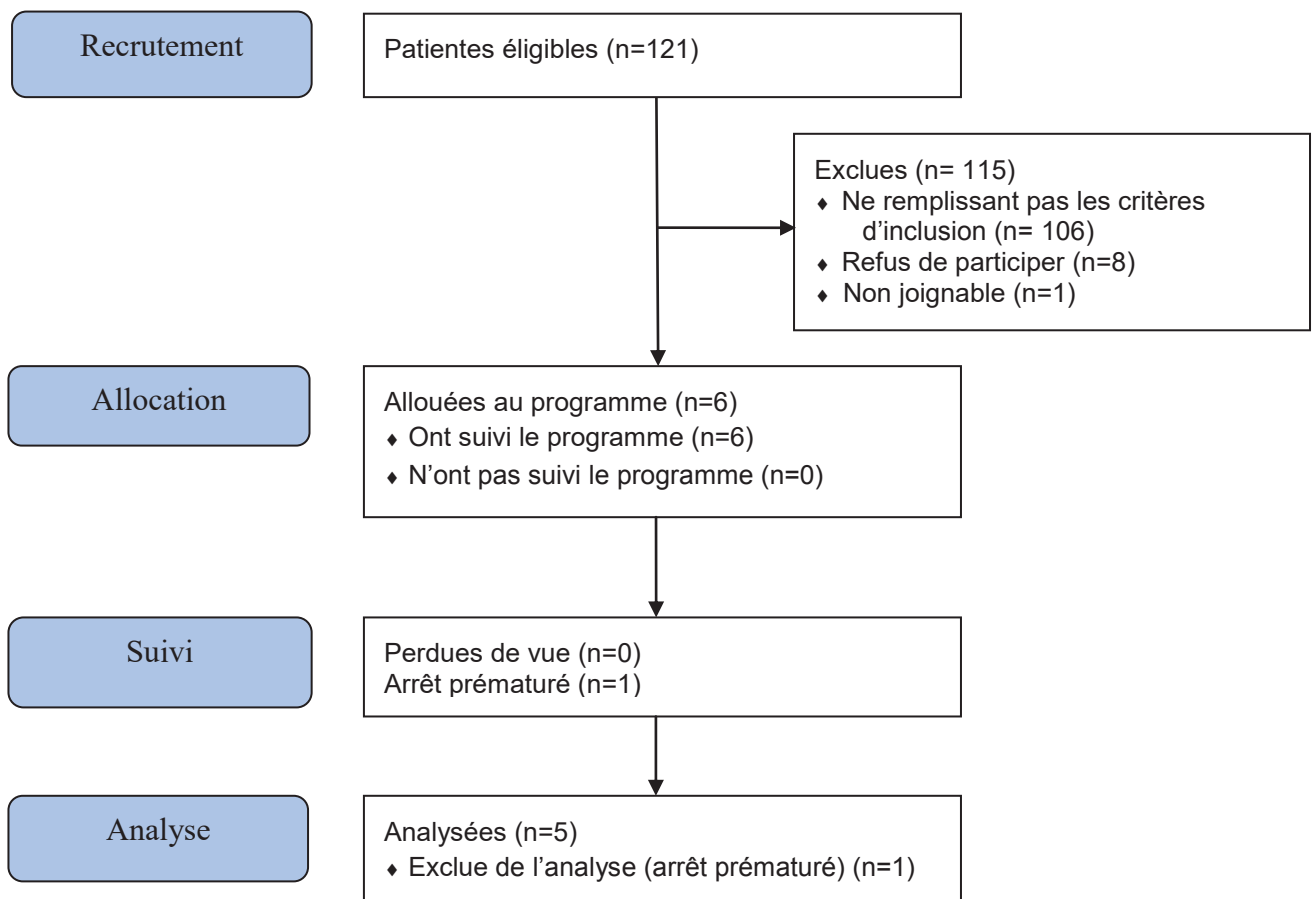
Recrutement

Patientes éligibles (n=121)

Exclues (n= 115)
♦ Ne remplissant pas les critères d'inclusion (n= 106)
♦ Refus de participer (n=8)
♦ Non joignable (n=1)

Allocation

Allouées au programme (n=6)
♦ Ont suivi le programme (n=6)
♦ N'ont pas suivi le programme (n=0)

Suivi

Perdues de vue (n=0)
Arrêt prématuré (n=1)

Analyse

Analysées (n=5)
♦ Exclue de l'analyse (arrêt prématuré) (n=1)